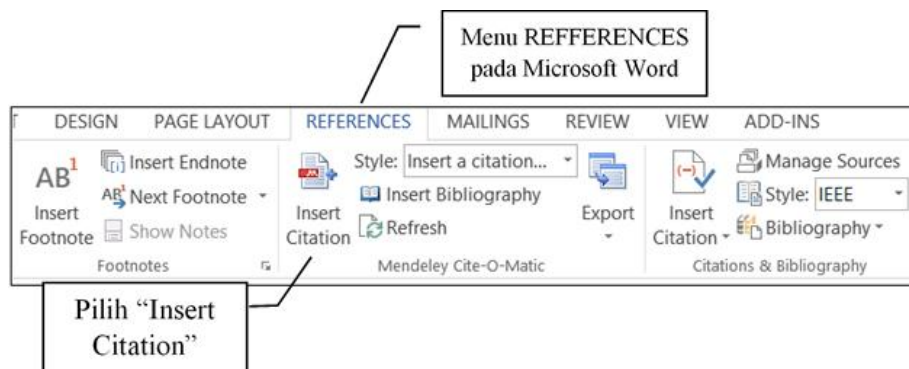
Menu REFFERENCES pada Microsoft Word

DESIGN PAGE LAYOUT REFERENCES MAILINGS REVIEW VIEW ADD-INS

$AB^1$ Insert Footnote

Insert Endnote

$AB^1$ Next Footnote

Show Notes

Footnotes

Insert Citation

Style: Insert a citation...

Insert Bibliography

Refresh

Export

Mendeley Cite-O-Matic

Insert Citation

Manage Sources

Style: IEEE

Bibliography

Citations & Bibliography

Pilih "Insert Citation"